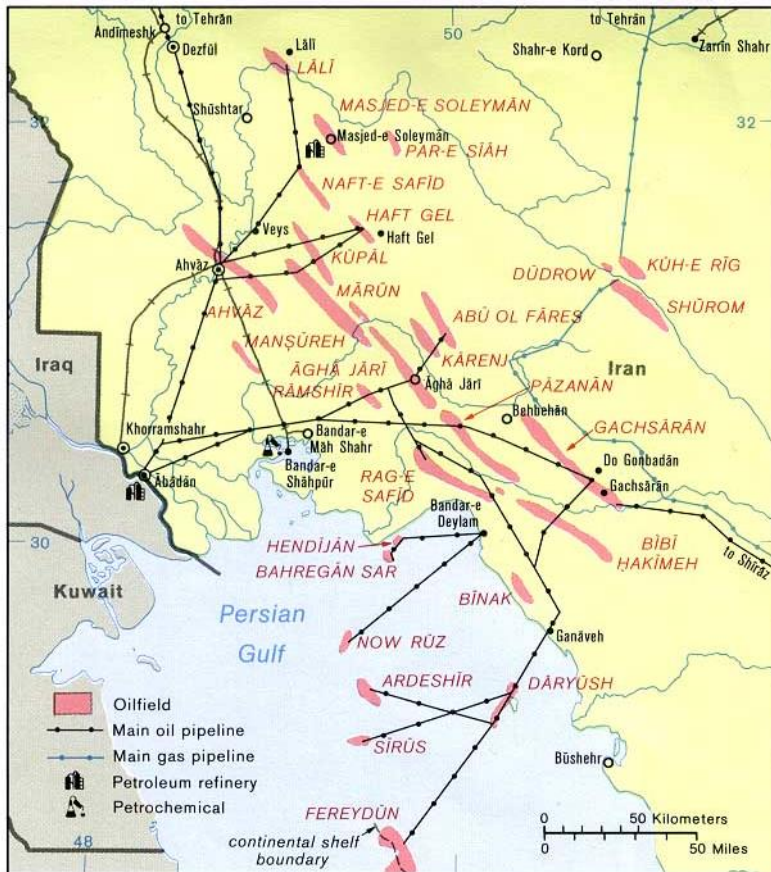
to Tehrān
Andīmeshk
Dezfūl
Lālī
LĀLĪ
50
to Tehrān
Shahr-e Kord
Zarrīn Shahr
Shūshtar
MASJED-E SOLEYMĀN
32
32
Masjed-e Soleymān
PAR-E SĪĀH
NAFT-E SAFĪD
HAFT GEL
Veys
Haft Gel
Ahvāz
KŪPĀL
DŪDROW
KŪH-E RĪG
MĀRŪN
SHŪROM
AHVĀZ
ABŪ OL FĀRES
MANṢŪREH
KĀRENJ
Iraq
ĀGHĀ JĀRĪ
Iran
RĀMSHĪR
Āghā Jārī
PĀZANĀN
Behbehān
Khorramshahr
Bandar-e Māh Shahr
GACHSĀRĀN
Do Gonbadān
Ābādān
Bandar-e Shāhpūr
RAG-E SAFĪD
Gachsārān
Bandar-e Deylam
30
HENDĪJĀN
BĪBĪ ḤAKĪMEH
BAHREGĀN SAR
to Shīrāz
Kuwait
BĪNAK
Persian Gulf
NOW RŪZ
Ganāveh
ARDESHĪR
DĀRYŪSH
Oilfield
Main oil pipeline
Main gas pipeline
SĪRŪS
Būshehr
Petroleum refinery
Petrochemical
FEREYDŪN
0
50 Kilometers
48
continental shelf boundary
0
50 Miles